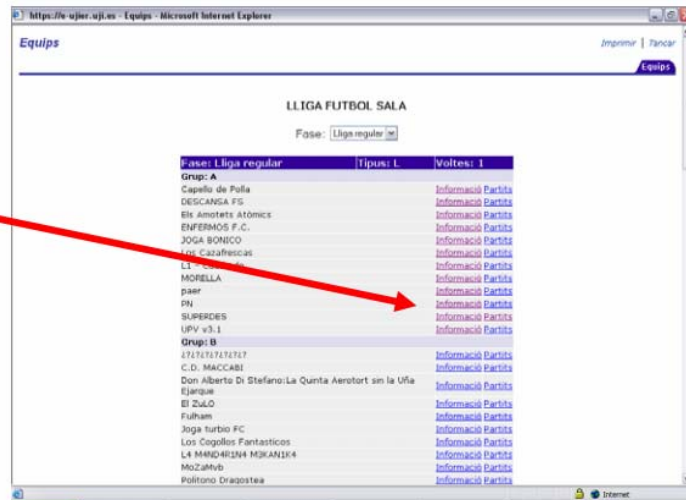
https://e-ujier.uji.es - Equips - Microsoft Internet Explorer

Equips

Imprimir | Tancar

Equips

LLIGA FUTBOL SALA

Fase: Lliga regular

| Fase: Lliga regular | Tipus: L | Voltes: 1 |
|---|---|---|
| Grup: A | | |
| Capello de Polla | | Informació Partits |
| DESCANSA FS | | Informació Partits |
| Els Amotets Atòmics | | Informació Partits |
| ENFERMOS F.C. | | Informació Partits |
| JOGA BONICO | | Informació Partits |
| Los Cazafrescas | | Informació Partits |
| L1 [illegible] | | Informació Partits |
| MORELLA | | Informació Partits |
| paer | | Informació Partits |
| PN | | Informació Partits |
| SUPERDES | | Informació Partits |
| UPV v3.1 | | Informació Partits |
| Grup: B | | |
| ¿?¿?¿?¿?¿?¿?¿? | | Informació Partits |
| C.D. MACCABI | | Informació Partits |
| Don Alberto Di Stefano:La Quinta Aerotort sin la Uña Ejarque | | Informació Partits |
| El ZuLO | | Informació Partits |
| Fulham | | Informació Partits |
| Joga turbio FC | | Informació Partits |
| Los Cogollos Fantasticos | | Informació Partits |
| L4 M4ND4R1N4 M3KAN1K4 | | Informació Partits |
| MoZaMvb | | Informació Partits |
| Politono Dragostea | | Informació Partits |

Internet